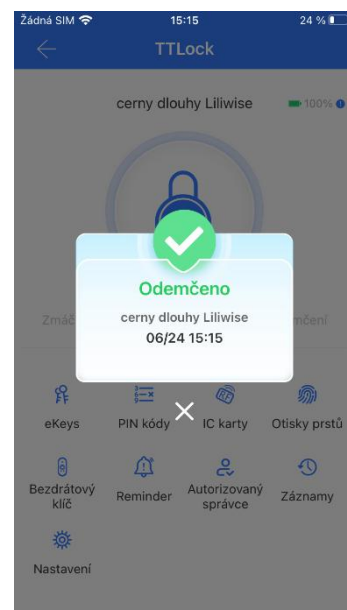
Žádná SIM 15:15 24 %

TTLock

cerny dlouhy Liliwise 100%

Odemčeno

cerny dlouhy Liliwise
06/24 15:15

Zmáč mčení

eKeys PIN kódy IC karty Otisky prstů

Bezdrátový klíč Reminder Autorizovaný správce Záznamy

Nastavení